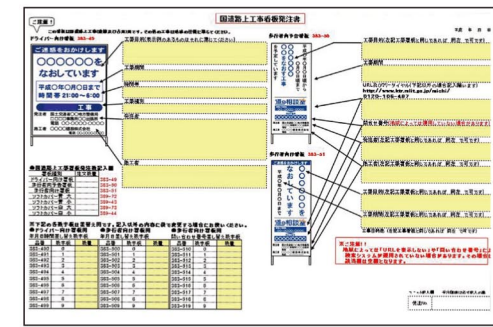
ご注意！

国道路上工事看板発注書

ドライバー向け看板 203-49

ご迷惑をおかけします

○○○○○○を
なおしています

平成○年○月○日まで
時間帯 21:00～6:00

工事

工事期間

工事種別

施工者

歩行者向け看板 203-50

ご迷惑をおかけします

工事内容

工事期間

工事種別

施工者

歩行者向け看板 203-51

ご迷惑をおかけします

なおしています

工事

http://www.ktr.mlit.go.jp/michi/
0120-106-497

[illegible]

国道路上工事看板発注数記入表

ドライバー向け看板
歩行者向け看板

| 品番 | 数量 | 品番 | 数量 | 品番 | 数量 |
|---|---|---|---|---|---|
| 203-491 | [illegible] | 203-501 | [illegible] | 203-511 | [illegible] |
| 203-492 | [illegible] | 203-502 | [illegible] | 203-512 | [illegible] |
| 203-493 | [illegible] | 203-503 | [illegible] | 203-513 | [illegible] |
| 203-494 | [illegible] | 203-504 | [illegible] | 203-514 | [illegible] |
| 203-495 | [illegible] | 203-505 | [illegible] | 203-515 | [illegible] |
| 203-496 | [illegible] | 203-506 | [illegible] | 203-516 | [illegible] |

ご注意！

平成 年 月 日